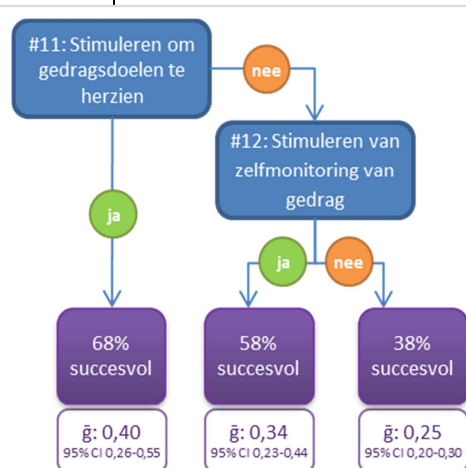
#11: Stimuleren om gedragsdoelen te herzien

nee

#12: Stimuleren van zelfmonitoring van gedrag

ja

ja

nee

68% succesvol

58% succesvol

38% succesvol

ḡ: 0,40
95% CI 0,26-0,55

ḡ: 0,34
95% CI 0,23-0,44

ḡ: 0,25
95% CI 0,20-0,30